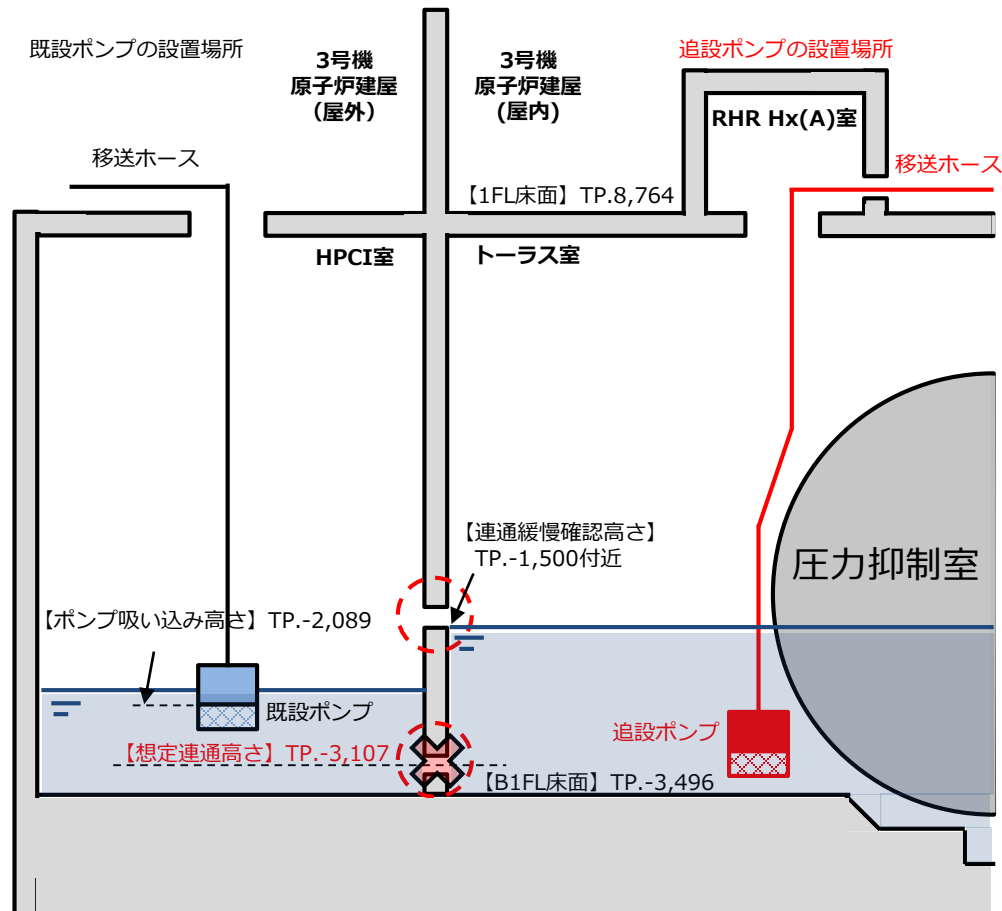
既設ポンプの設置場所

3号機
原子炉建屋
（屋外）

3号機
原子炉建屋
（屋内）

追設ポンプの設置場所

RHR Hx(A)室

移送ホース

移送ホース

【1FL床面】TP.8,764

HPCI室

トーラス室

【連通緩慢確認高さ】
TP.-1,500付近

圧力抑制室

【ポンプ吸い込み高さ】TP.-2,089

既設ポンプ

追設ポンプ

【想定連通高さ】TP.-3,107

【B1FL床面】TP.-3,496